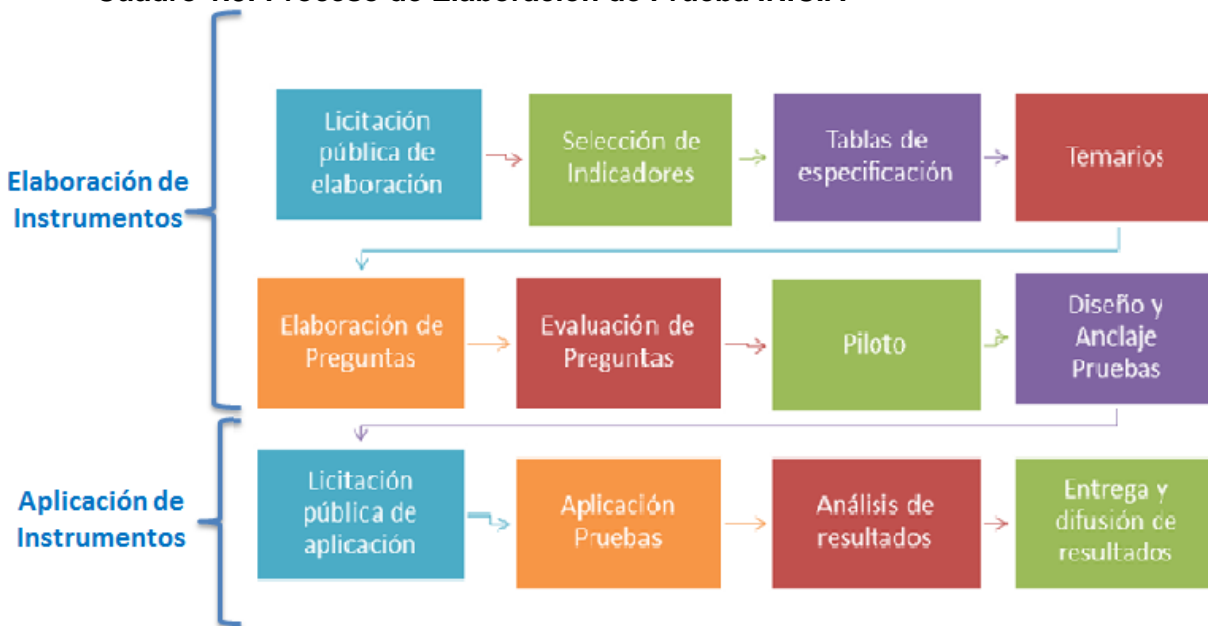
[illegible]

Elaboración de Instrumentos

Licitación pública de elaboración

Selección de Indicadores

Tablas de especificación

Temarios

Elaboración de Preguntas

Evaluación de Preguntas

Piloto

Diseño y Anclaje Pruebas

Aplicación de Instrumentos

Licitación pública de aplicación

Aplicación Pruebas

Análisis de resultados

Entrega y difusión de resultados